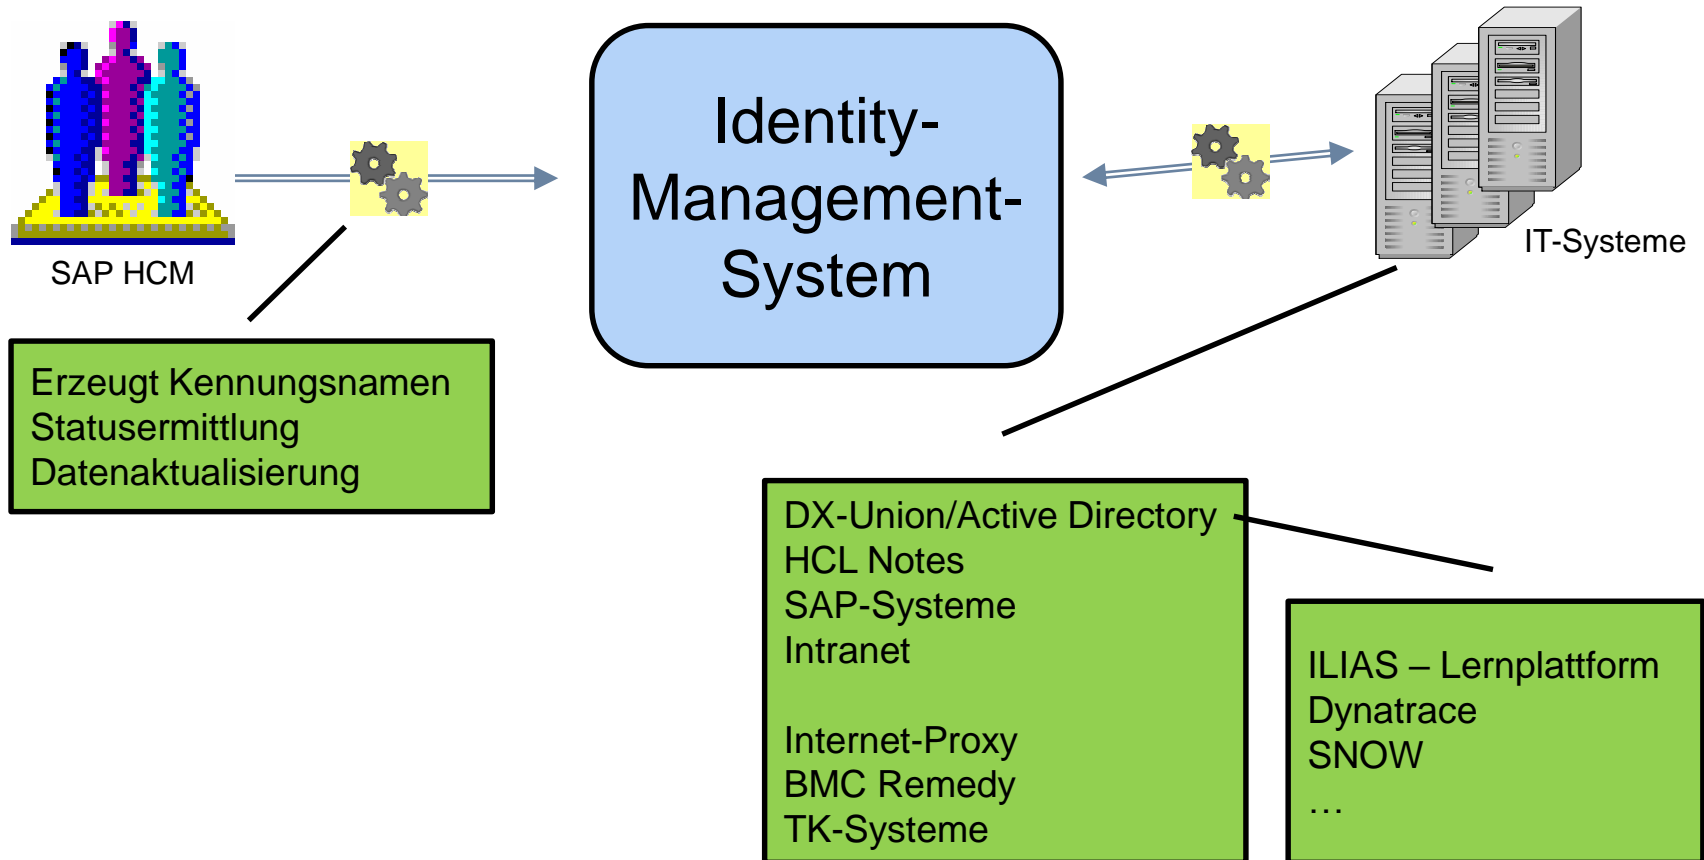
SAP HCM

Identity-Management-System

IT-Systeme

Erzeugt Kennungsnamen
Statusermittlung
Datenaktualisierung

DX-Union/Active Directory
HCL Notes
SAP-Systeme
Intranet

Internet-Proxy
BMC Remedy
TK-Systeme

ILIAS – Lernplattform
Dynatrace
SNOW
…